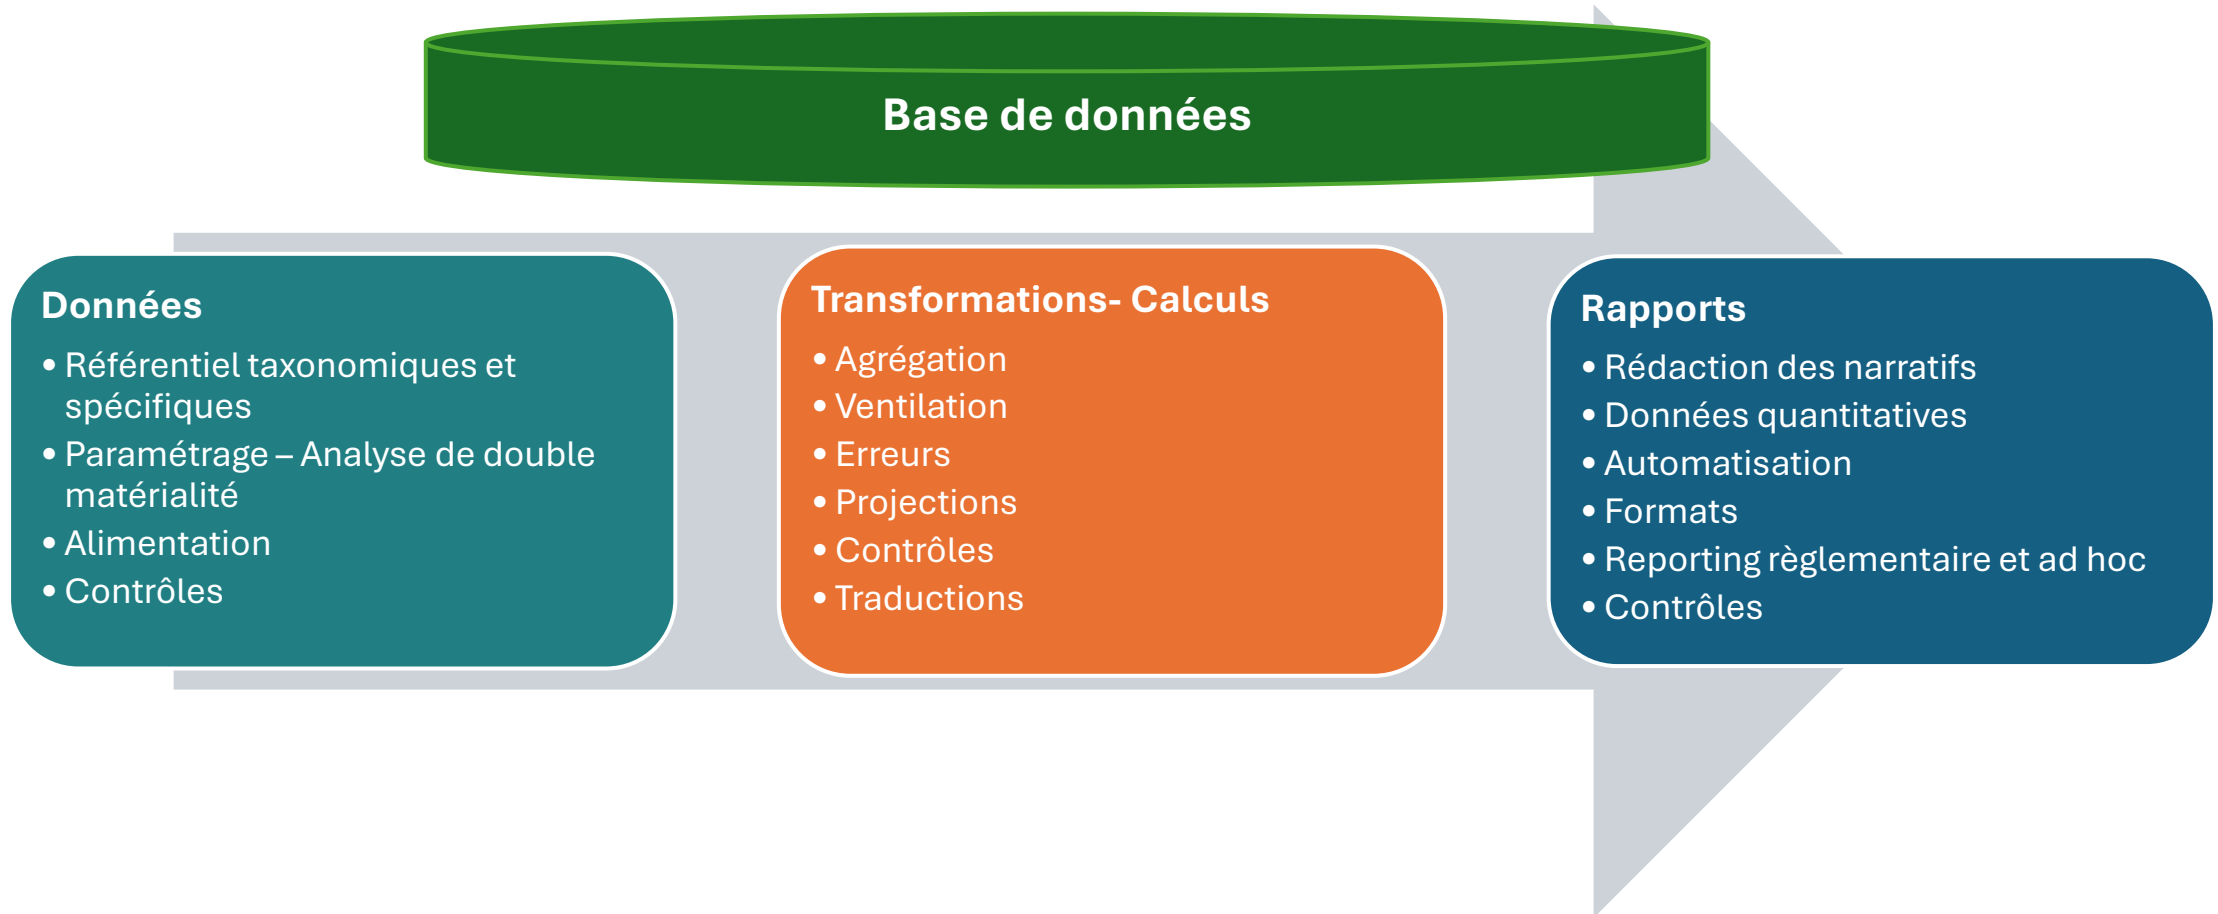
Base de données

Données
• Référentiel taxonomiques et spécifiques
• Paramétrage – Analyse de double matérialité
• Alimentation
• Contrôles

Transformations- Calculs
• Agrégation
• Ventilation
• Erreurs
• Projections
• Contrôles
• Traductions

Rapports
• Rédaction des narratifs
• Données quantitatives
• Automatisation
• Formats
• Reporting règlementaire et ad hoc
• Contrôles